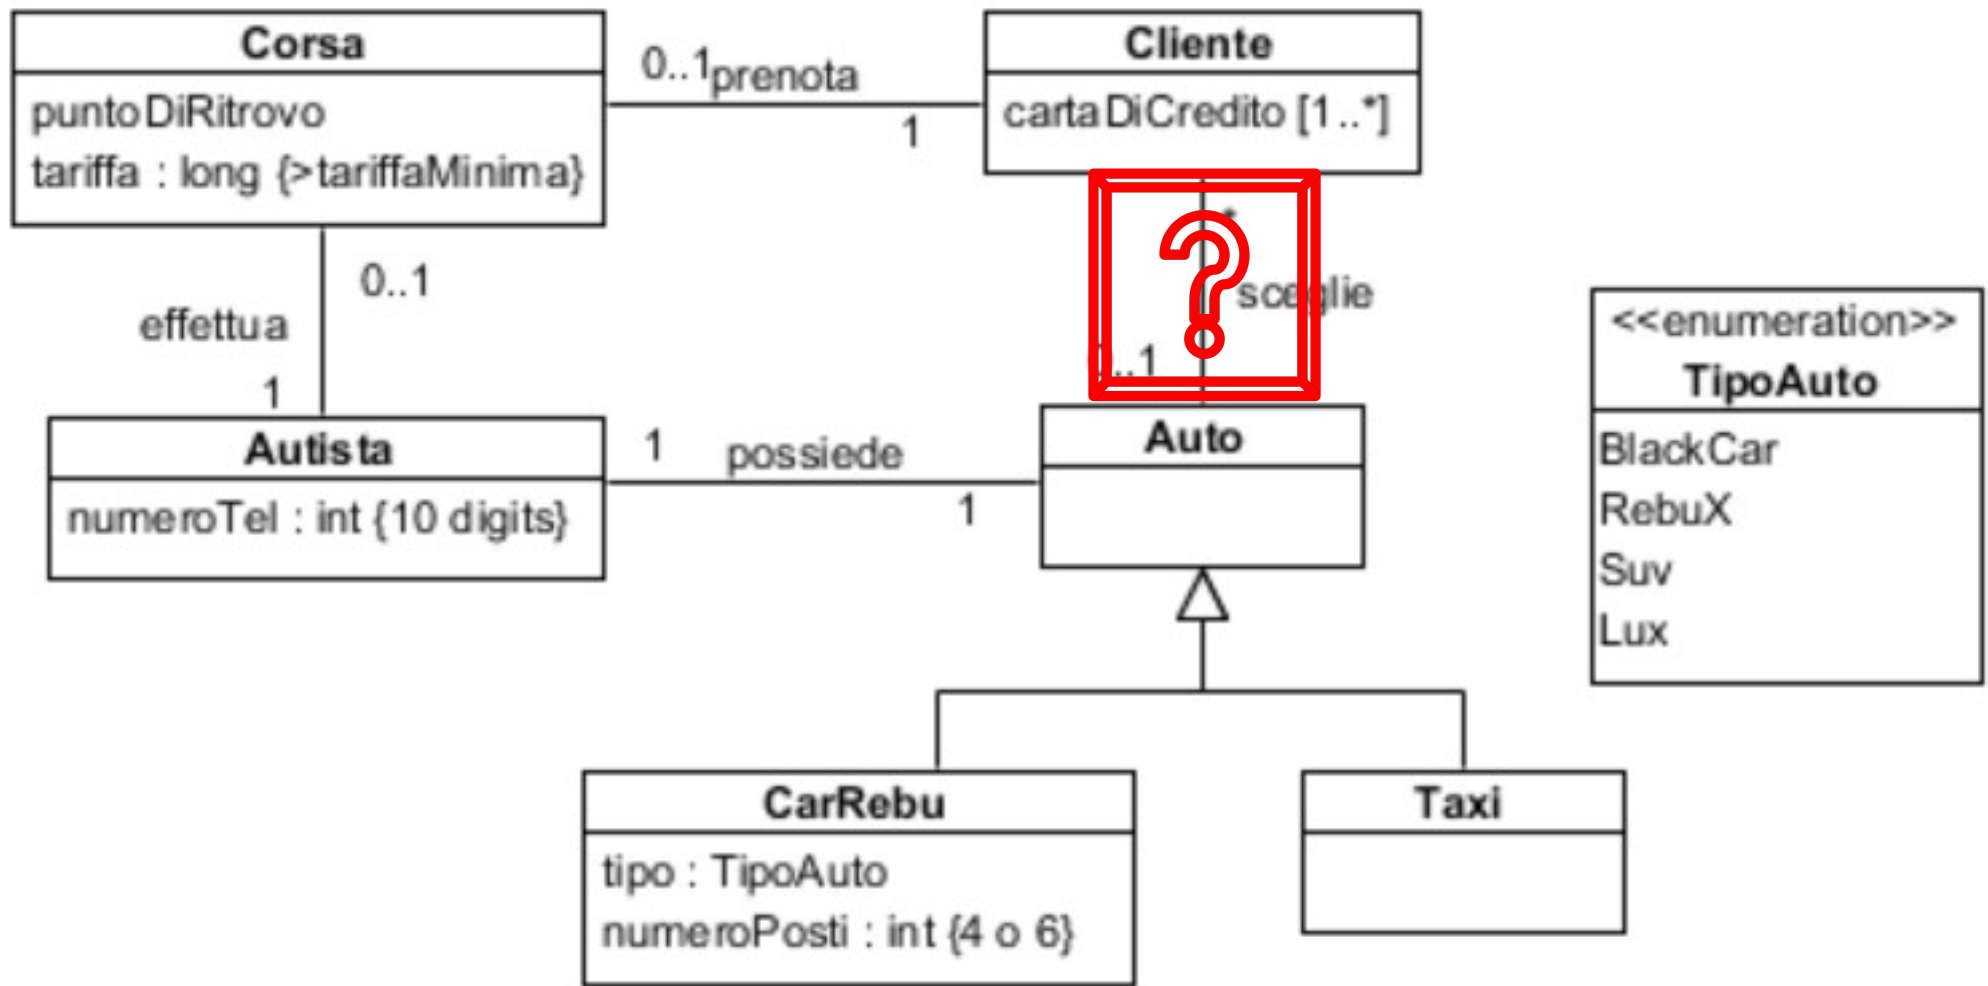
Corsa
puntoDiRitrovo
tariffa : long {>tariffaMinima}

0..1 prenota
1

Cliente
cartaDiCredito [1..*]

*
sce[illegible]lie
0..1

effettua
0..1
1

<<enumeration>>
TipoAuto
BlackCar
RebuX
Suv
Lux

Autista
numeroTel : int {10 digits}

1
possiede
1

Auto

CarRebu
tipo : TipoAuto
numeroPosti : int {4 o 6}

Taxi